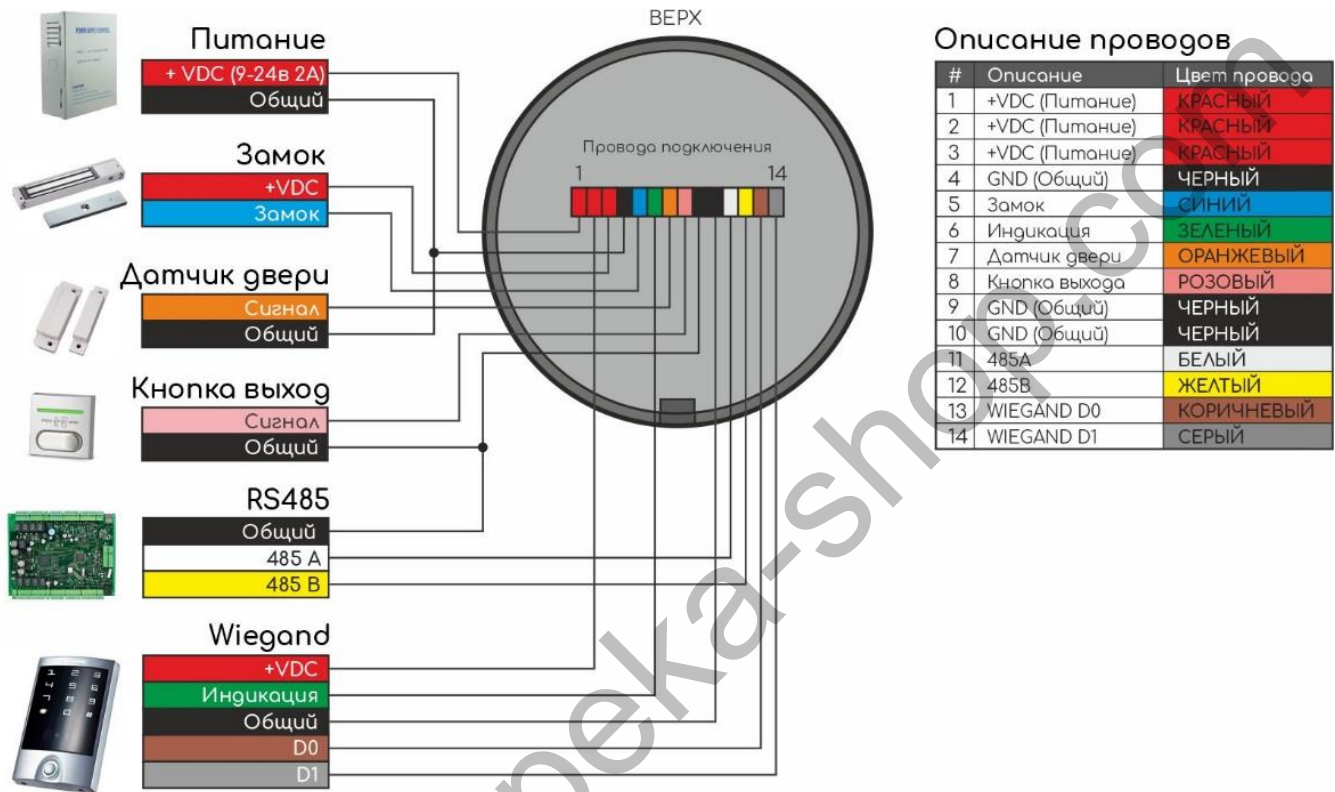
ВЕРХ

Питание
+ VDC (9-24в 2А)
Общий

Замок
+VDC
Замок

Датчик двери
Сигнал
Общий

Кнопка выход
Сигнал
Общий

RS485
Общий
485 A
485 B

Wiegand
+VDC
Индикация
Общий
D0
D1

Провода подключения
1
14

Описание проводов

| # | Описание | Цвет провода |
|---|---|---|
| 1 | +VDC (Питание) | КРАСНЫЙ |
| 2 | +VDC (Питание) | КРАСНЫЙ |
| 3 | +VDC (Питание) | КРАСНЫЙ |
| 4 | GND (Общий) | ЧЕРНЫЙ |
| 5 | Замок | СИНИЙ |
| 6 | Индикация | ЗЕЛЕНЫЙ |
| 7 | Датчик двери | ОРАНЖЕВЫЙ |
| 8 | Кнопка выхода | РОЗОВЫЙ |
| 9 | GND (Общий) | ЧЕРНЫЙ |
| 10 | GND (Общий) | ЧЕРНЫЙ |
| 11 | 485A | БЕЛЫЙ |
| 12 | 485B | ЖЕЛТЫЙ |
| 13 | WIEGAND D0 | КОРИЧНЕВЫЙ |
| 14 | WIEGAND D1 | СЕРЫЙ |

apteka-shop.com